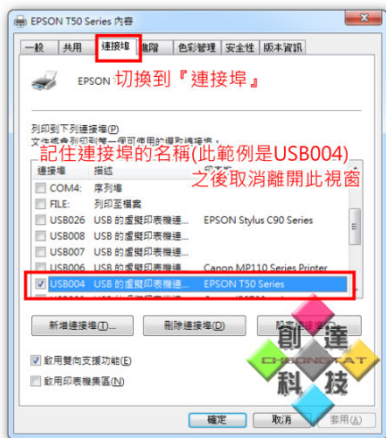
EPSON T50 Series 內容

一般 | 共用 | 連接埠 | 進階 | 色彩管理 | 安全性 | 版本資訊

EPSON 切換到『連接埠』

列印到下列連接埠(P)
文件會列印到第一個可使用的選取連接埠。

記住連接埠的名稱(此範例是USB004)
之後取消離開此視窗

| 連接埠 | 描述 | 印表機 |
|---|---|---|
| COM4: | 序列埠 | |
| FILE: | 列印至檔案 | |
| USB026 | USB 的虛擬印表機連... | EPSON Stylus C90 Series |
| USB008 | USB 的虛擬印表機連... | |
| USB007 | USB 的虛擬印表機連... | |
| USB006 | USB 的虛擬印表機連... | Canon MP110 Series Printer |
| USB004 | USB 的虛擬印表機連... | EPSON T50 Series |
| USB003 | USB 的虛擬印表機連... | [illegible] |

新增連接埠(T)... | 刪除連接埠(D) | 設定連接埠(C)...

啟用雙向支援功能(E)
啟用印表機集區(N)

確定 | 取消 | 套用(A)

創達 CHUANGTAT 科技